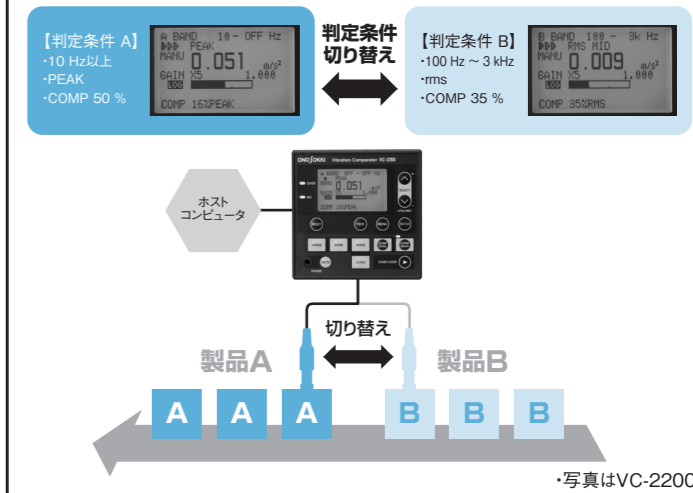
【判定条件 A】
·10 Hz以上
·PEAK
·COMP 50 %

A BAND 10 - OFF Hz
PEAK
MANU 0.051 m/s²
GAIN X5 1.000
LOG
COMP 16%PEAK

判定条件
切り替え

【判定条件 B】
·100 Hz ~ 3 kHz
·rms
·COMP 35 %

B BAND 100 - 3k Hz
RMS MID
MANU 0.009 m/s²
GAIN X5 1.000
LOG
COMP 35%RMS

ホスト
コンピュータ

ONO SOKKI Vibration Comparator VC-2200

A BAND 10 - OFF Hz
PEAK
MANU 0.051 m/s²
GAIN X5 1.000
COMP 16%PEAK

切り替え

製品A

製品B

A A A B B B

·写真はVC-2200